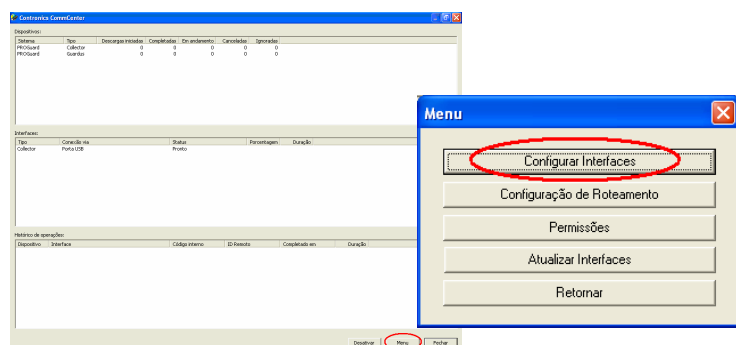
Contronics CommCenter

Dispositivos:

| Sistema | Tipo | Descargas iniciadas | Completadas | Em andamento | Canceladas | Ignoradas |
|---|---|---|---|---|---|---|
| PROGuard | Collector | 0 | 0 | 0 | 0 | 0 |
| PROGuard | Guardus | 0 | 0 | 0 | 0 | 0 |

Interfaces:

| Tipo | Conexão via | Status | Porcentagem | Duração |
|---|---|---|---|---|
| Collector | Porta USB | Pronto | | |

Histórico de operações:

| Dispositivo | Interface | Código interno | ID Remoto | Completado em | Duração |
|---|---|---|---|---|---|

Desativar Menu Fechar

Menu

Configurar Interfaces

Configuração de Roteamento

Permissões

Atualizar Interfaces

Retornar